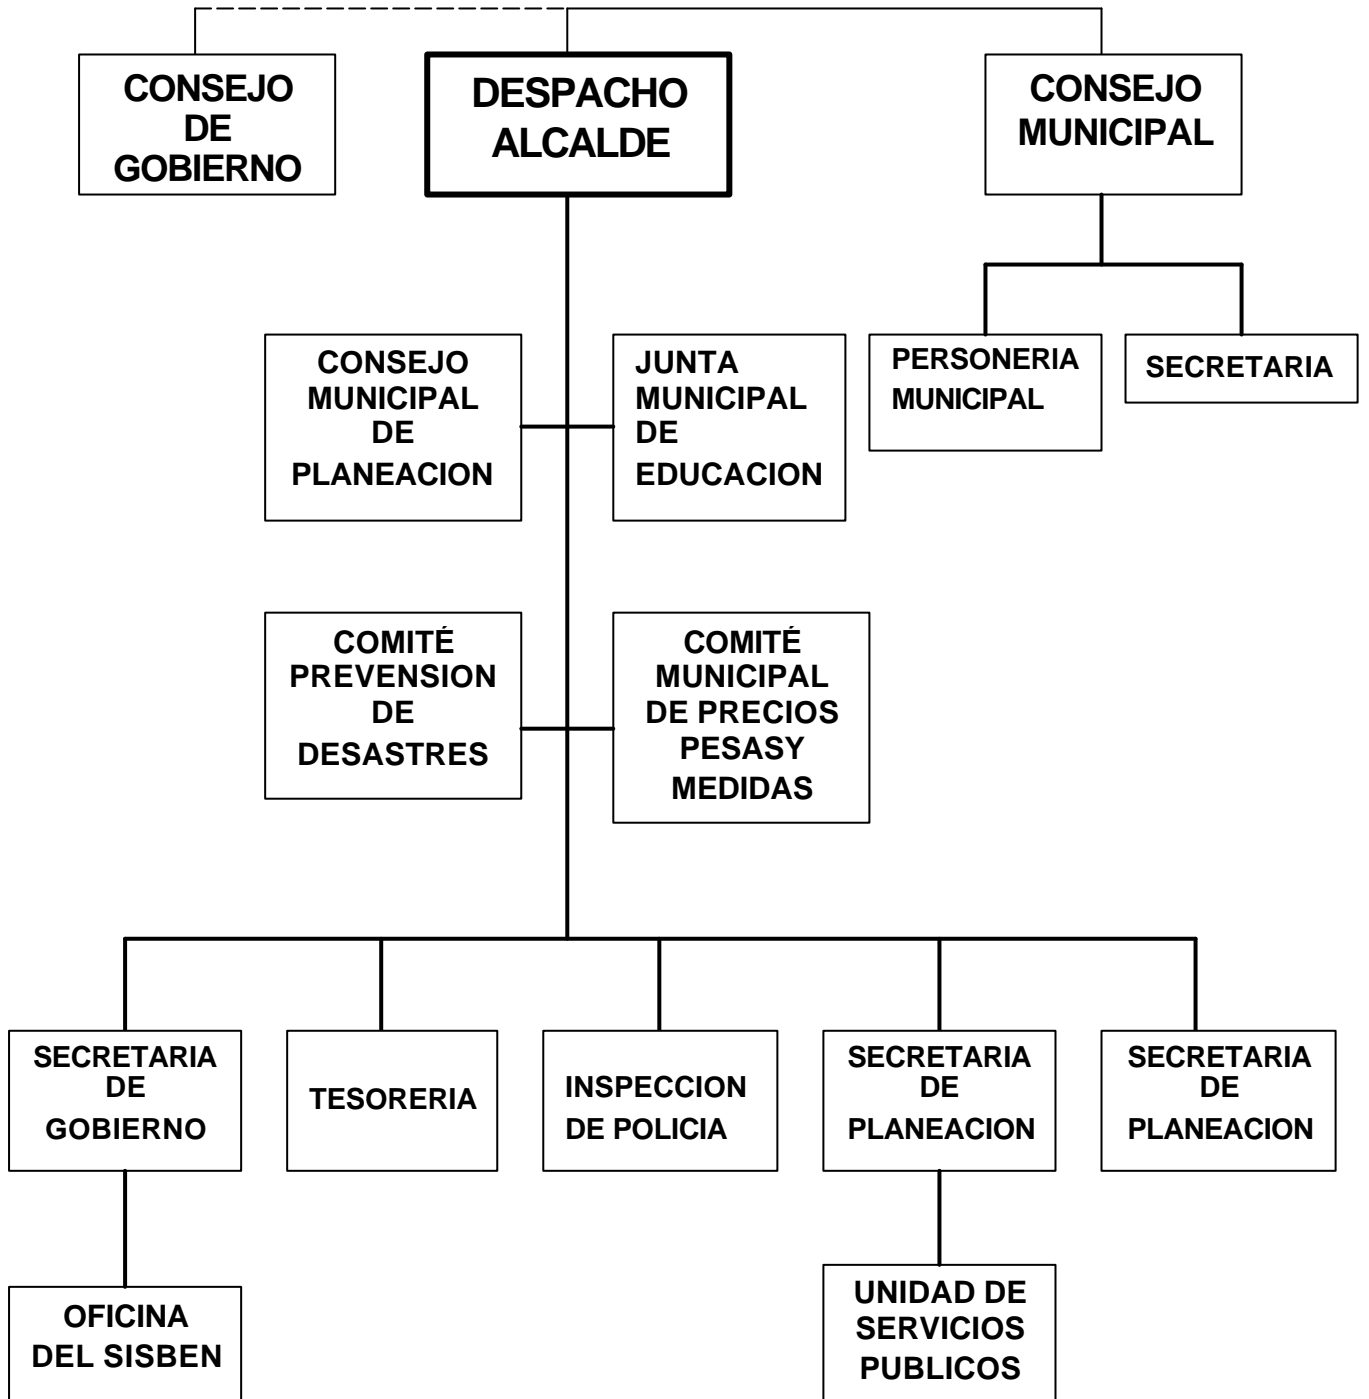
CONSEJO DE GOBIERNO

DESPACHO ALCALDE

CONSEJO MUNICIPAL

PERSONERIA MUNICIPAL

SECRETARIA

CONSEJO MUNICIPAL DE PLANEACION

JUNTA MUNICIPAL DE EDUCACION

COMITÉ PREVENSION DE DESASTRES

COMITÉ MUNICIPAL DE PRECIOS PESASY MEDIDAS

SECRETARIA DE GOBIERNO

TESORERIA

INSPECCION DE POLICIA

SECRETARIA DE PLANEACION

SECRETARIA DE PLANEACION

OFICINA DEL SISBEN

UNIDAD DE SERVICIOS PUBLICOS